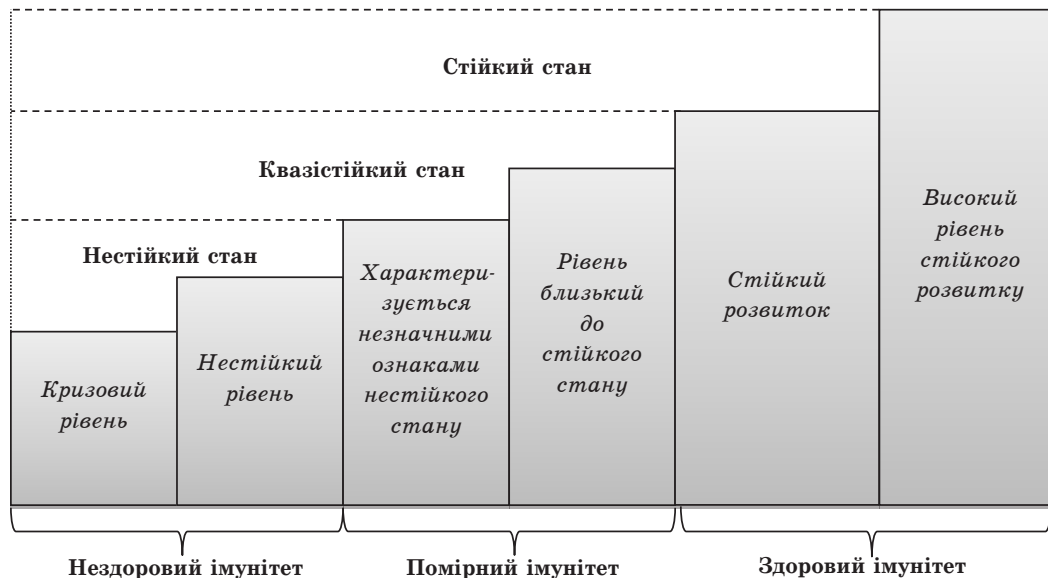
Стійкий стан

Квазістійкий стан

Нестійкий стан

Кризовий рівень

Нестійкий рівень

Характеризується незначними ознаками нестійкого стану

Рівень близький до стійкого стану

Стійкий розвиток

Високий рівень стійкого розвитку

Нездоровий імунітет

Помірний імунітет

Здоровий імунітет